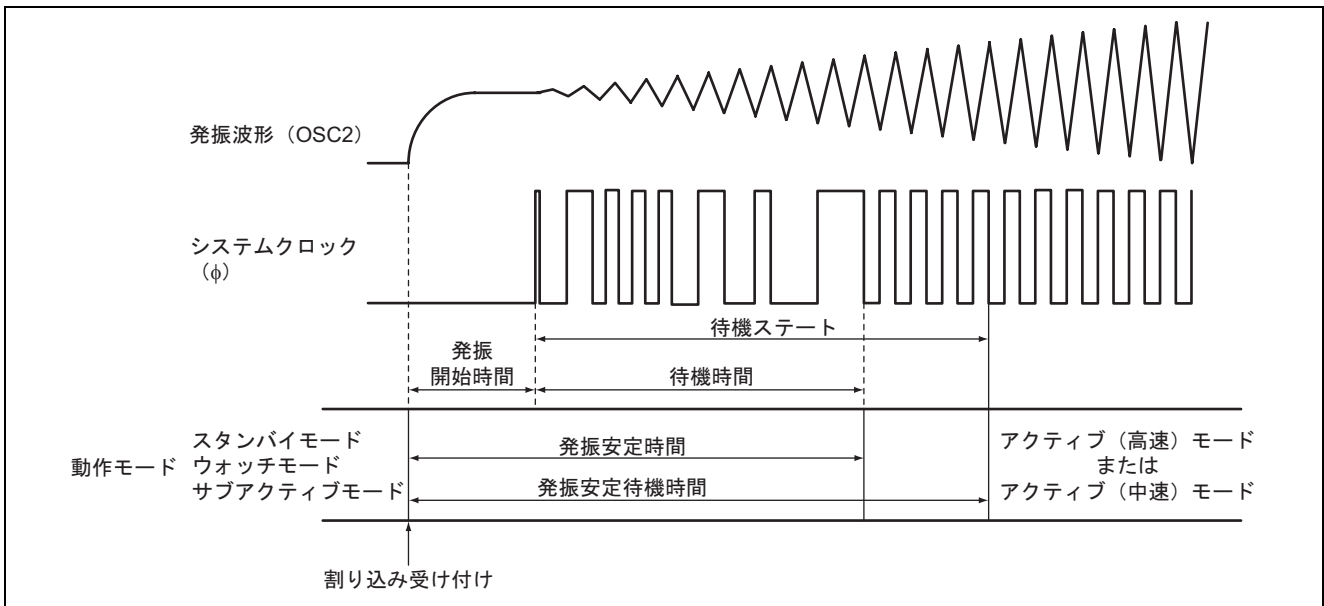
発振波形（OSC2）

システムクロック
（φ）

待機ステート

発振
開始時間

待機時間

動作モード

スタンバイモード
ウォッチモード
サブアクティブモード

発振安定時間

発振安定待機時間

アクティブ（高速）モード
または
アクティブ（中速）モード

割り込み受け付け